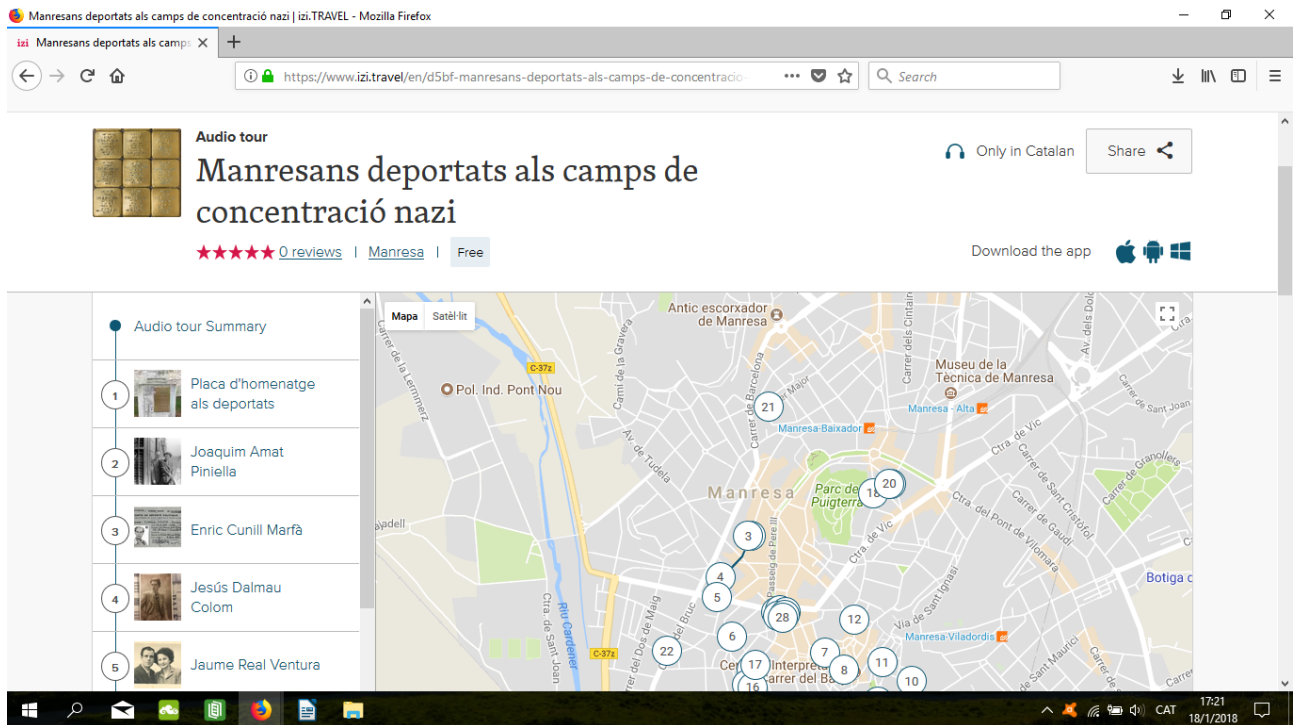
Manresans deportats als camps de concentració nazi | izi.TRAVEL - Mozilla Firefox

izi Manresans deportats als camps

https://www.izi.travel/en/d5bf-manresans-deportats-als-camps-de-concentracio-

Search

Audio tour

Manresans deportats als camps de concentració nazi

★★★★★ 0 reviews | Manresa | Free

Only in Catalan

Share

Download the app

Audio tour Summary

1 Plaça d'homenatge als deportats

2 Joaquim Amat Piniella

3 Enric Cunill Marfà

4 Jesús Dalmau Colom

5 Jaume Real Ventura

Mapa Satèl·lit

Antic escorxador de Manresa

C-37z

Pol. Ind. Pont Nou

Camí de la Gravera

Carrer de la Lermimerz

Av. de Tudela

Carrer de Barcelona

Carrer Major

Manresa-Baixador

Museu de la Tècnica de Manresa

Manresa - Alta

Carrer dels Cintaires

Av. dels Dolors

Carrer de Sant Joan

Ctra. de Vic

Carrer de Granollers

Manresa

Parc de Puigterrà

Ctra. de Vic

Carrer de Sant Cristòfol

Carrer de Gaudí

Ctra. del Pont de Vilomara

Passeig de Pere III

Riu Cardener

Ctra. de Sant Joan

Carrer del Dos de Maig

Carrer del Bruc

C-37z

Via de Sant Ignasi

Manresa-Viladordis

Botiga d

Carrer de Sant Maurici

Centre Interpretació Carrer del Balç

adell

21 20 18 3 4 5 28 12 6 22 17 7 8 11 16 10

CAT 17:21 18/1/2018